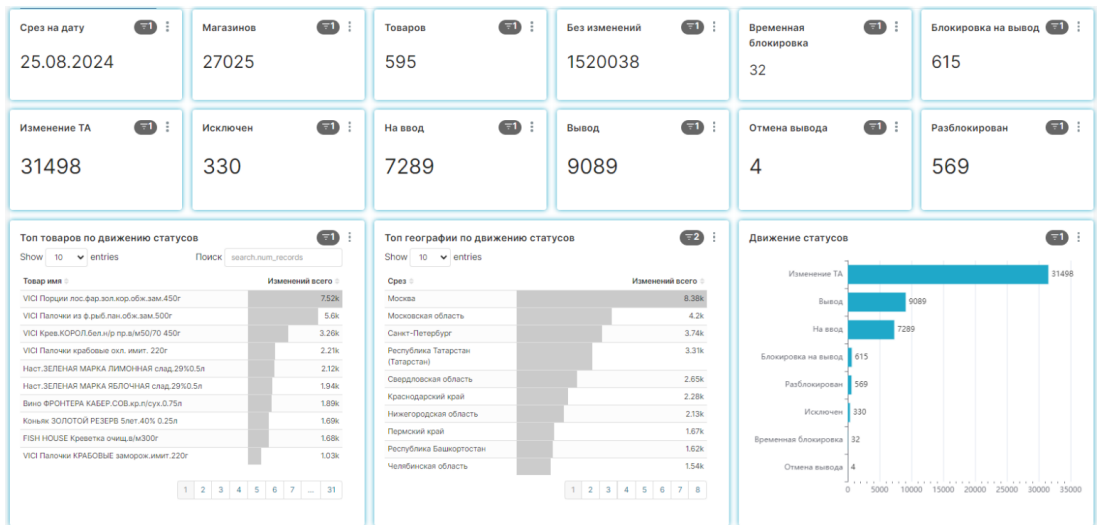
Срез на дату 1
25.08.2024

Магазинов 1
27025

Товаров 1
595

Без изменений 1
1520038

Временная блокировка 1
32

Блокировка на вывод 1
615

Изменение ТА 1
31498

Исключен 1
330

На ввод 1
7289

Вывод 1
9089

Отмена вывода 1
4

Разблокирован 1
569

Топ товаров по движению статусов 1

Show 10 entries Поиск search.num_records

| Товар имя | Изменений всего |
|---|---|
| VICI Порции лос.фар.зол.кор.обж.зам.450г | 7.52k |
| VICI Палочки из ф.рыб.пан.обж.зам.500г | 5.6k |
| VICI Крев.КОРОЛ.бел.н/р пр.в/м50/70 450г | 3.26k |
| VICI Палочки крабовые охл. имит. 220г | 2.21k |
| Наст.ЗЕЛЕНАЯ МАРКА ЛИМОННАЯ слад.29%0.5л | 2.12k |
| Наст.ЗЕЛЕНАЯ МАРКА ЯБЛОЧНАЯ слад.29%0.5л | 1.94k |
| Вино ФРОНТЕРА КАБЕР.СОВ.кр.п/сух.0.75л | 1.89k |
| Коньяк ЗОЛОТОЙ РЕЗЕРВ 5лет.40% 0.25л | 1.69k |
| FISH HOUSE Креветка очищ.в/м300г | 1.68k |
| VICI Палочки КРАБОВЫЕ заморож.имит.220г | 1.03k |

1 2 3 4 5 6 7 ... 31

Топ географии по движению статусов 2

Show 10 entries

| Срез | Изменений всего |
|---|---|
| Москва | 8.38k |
| Московская область | 4.2k |
| Санкт-Петербург | 3.74k |
| Республика Татарстан (Татарстан) | 3.31k |
| Свердловская область | 2.65k |
| Краснодарский край | 2.28k |
| Нижегородская область | 2.13k |
| Пермский край | 1.67k |
| Республика Башкортостан | 1.62k |
| Челябинская область | 1.54k |

1 2 3 4 5 6 7 8

Движение статусов 1

Изменение ТА 31498
Вывод 9089
На ввод 7289
Блокировка на вывод 615
Разблокирован 569
Исключен 330
Временная блокировка 32
Отмена вывода 4

0 5000 10000 15000 20000 25000 30000 35000